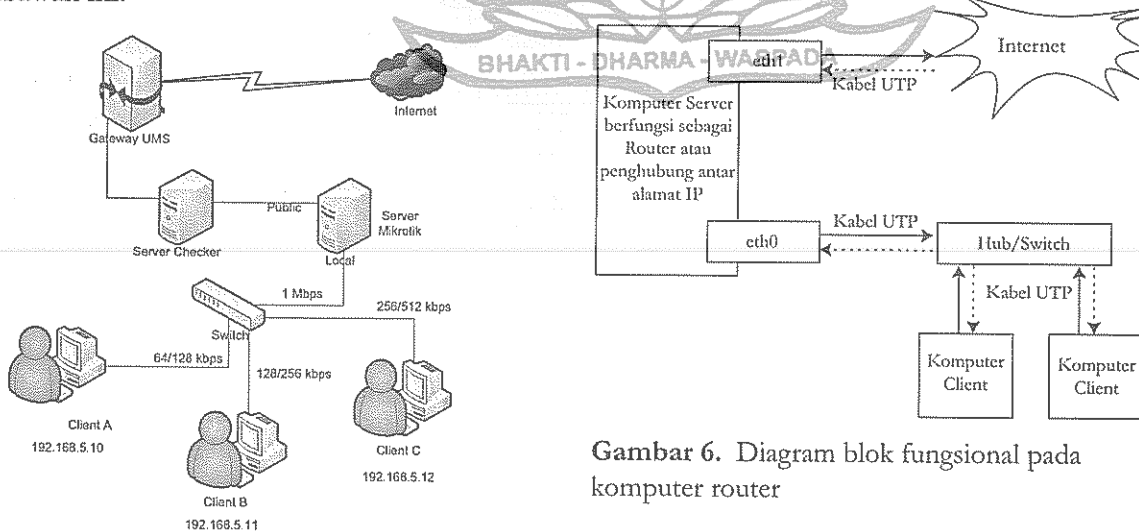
BHAKTI - DHARMA - WASPADA

Internet

Gateway UMS

Server Checker

Public

Server Mikrotik

Local

1 Mbps

Switch

256/512 kbps

64/128 kbps

128/256 kbps

Client A
192.168.5.10

Client B
192.168.5.11

Client C
192.168.5.12

eth1

Internet

Kabel UTP

Komputer Server berfungsi sebagai Router atau penghubung antar alamat IP

Kabel UTP

eth0

Hub/Switch

Kabel UTP

Komputer Client

Komputer Client

Gambar 6. Diagram blok fungsional pada komputer router